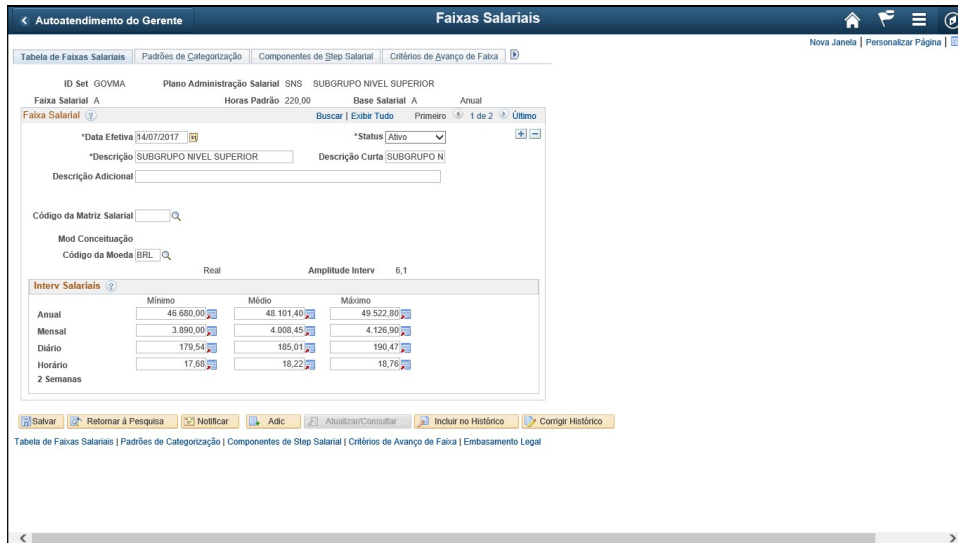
< Autoatendimento do Gerente

Faixas Salariais

Nova Janela | Personalizar Página |

Tabela de Faixas Salariais | Padrões de Categorização | Componentes de Step Salarial | Critérios de Avanço de Faixa

ID Set GOVMA    Plano Administração Salarial SNS SUBGRUPO NIVEL SUPERIOR

Faixa Salarial A    Horas Padrão 220,00    Base Salarial A    Anual

Faixa Salarial    Buscar | Exibir Tudo    Primeiro 1 de 2 Último

*Data Efetiva 14/07/2017    *Status Ativo

*Descrição SUBGRUPO NIVEL SUPERIOR    Descrição Curta SUBGRUPO N

Descrição Adicional

Código da Matriz Salarial

Mod Conceituação

Código da Moeda BRL

Real    Amplitude Interv 6,1

Interv Salariais

| | Mínimo | Médio | Máximo |
|---|---|---|---|
| Anual | 46.680,00 | 48.101,40 | 49.522,80 |
| Mensal | 3.890,00 | 4.008,45 | 4.126,90 |
| Diário | 179,54 | 185,01 | 190,47 |
| Horário | 17,68 | 18,22 | 18,76 |
| 2 Semanas | | | |

Salvar | Retornar à Pesquisa | Notificar | Adic | Atualizar/Consultar | Incluir no Histórico | Corrigir Histórico

Tabela de Faixas Salariais | Padrões de Categorização | Componentes de Step Salarial | Critérios de Avanço de Faixa | Embasamento Legal